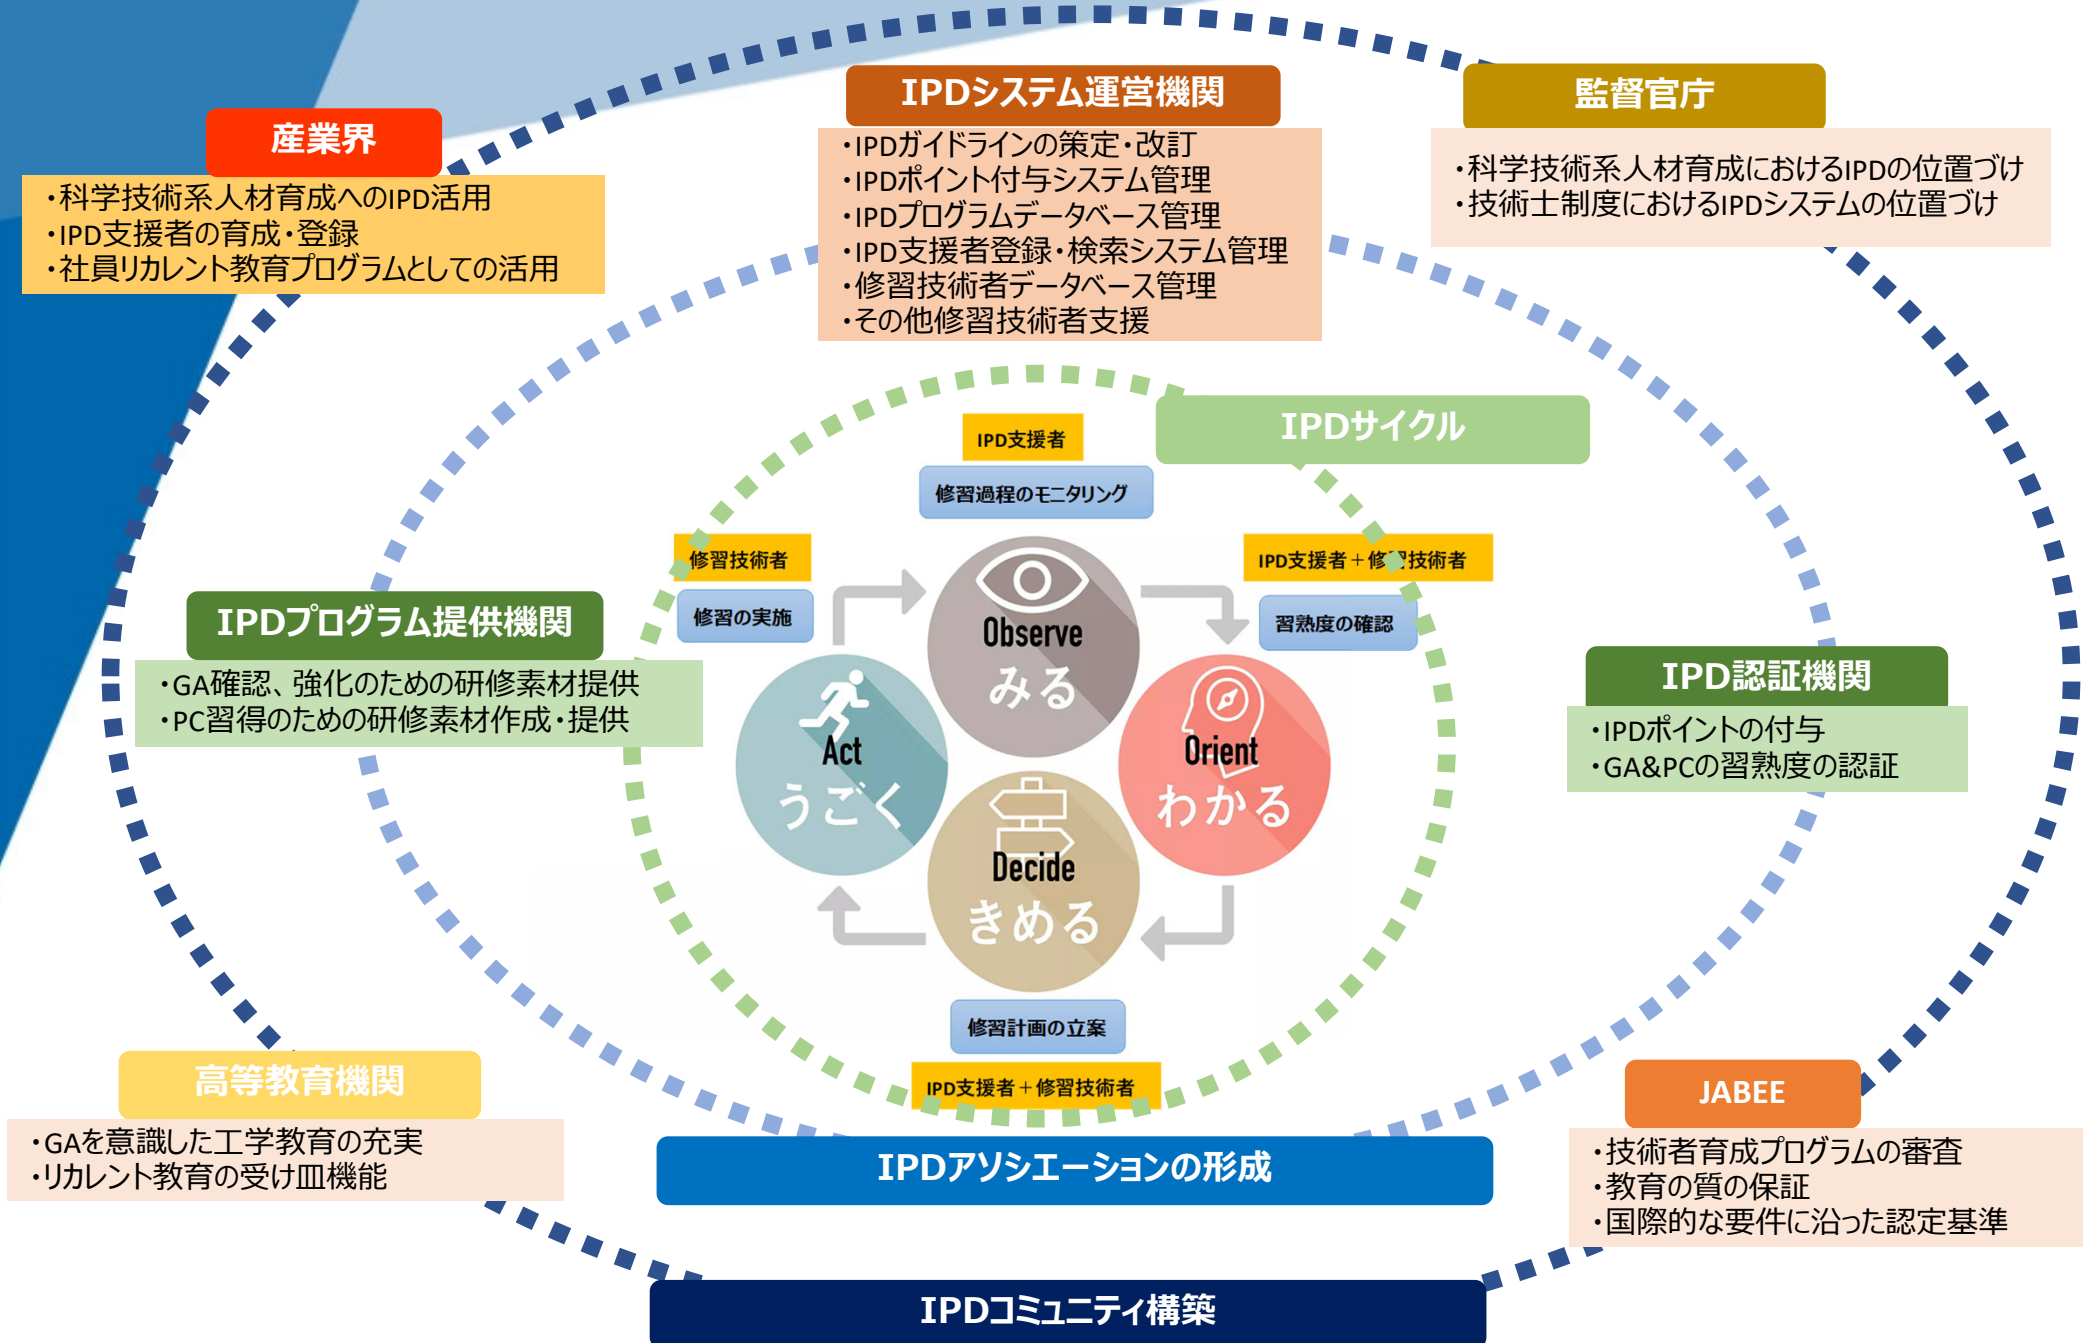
IPDシステム運営機関
・IPDガイドラインの策定・改訂
・IPDポイント付与システム管理
・IPDプログラムデータベース管理
・IPD支援者登録・検索システム管理
・修習技術者データベース管理
・その他修習技術者支援

産業界
・科学技術系人材育成へのIPD活用
・IPD支援者の育成・登録
・社員リカレント教育プログラムとしての活用

監督官庁
・科学技術系人材育成におけるIPDの位置づけ
・技術士制度におけるIPDシステムの位置づけ

IPDサイクル

IPD支援者
修習過程のモニタリング

修習技術者
修習の実施

IPD支援者＋修習技術者
習熟度の確認

Observe
みる

Act
うごく

Orient
わかる

Decide
きめる

修習計画の立案
IPD支援者＋修習技術者

IPDプログラム提供機関
・GA確認、強化のための研修素材提供
・PC習得のための研修素材作成・提供

IPD認証機関
・IPDポイントの付与
・GA&PCの習熟度の認証

高等教育機関
・GAを意識した工学教育の充実
・リカレント教育の受け皿機能

IPDアソシエーションの形成

JABEE
・技術者育成プログラムの審査
・教育の質の保証
・国際的な要件に沿った認定基準

IPDコミュニティ構築